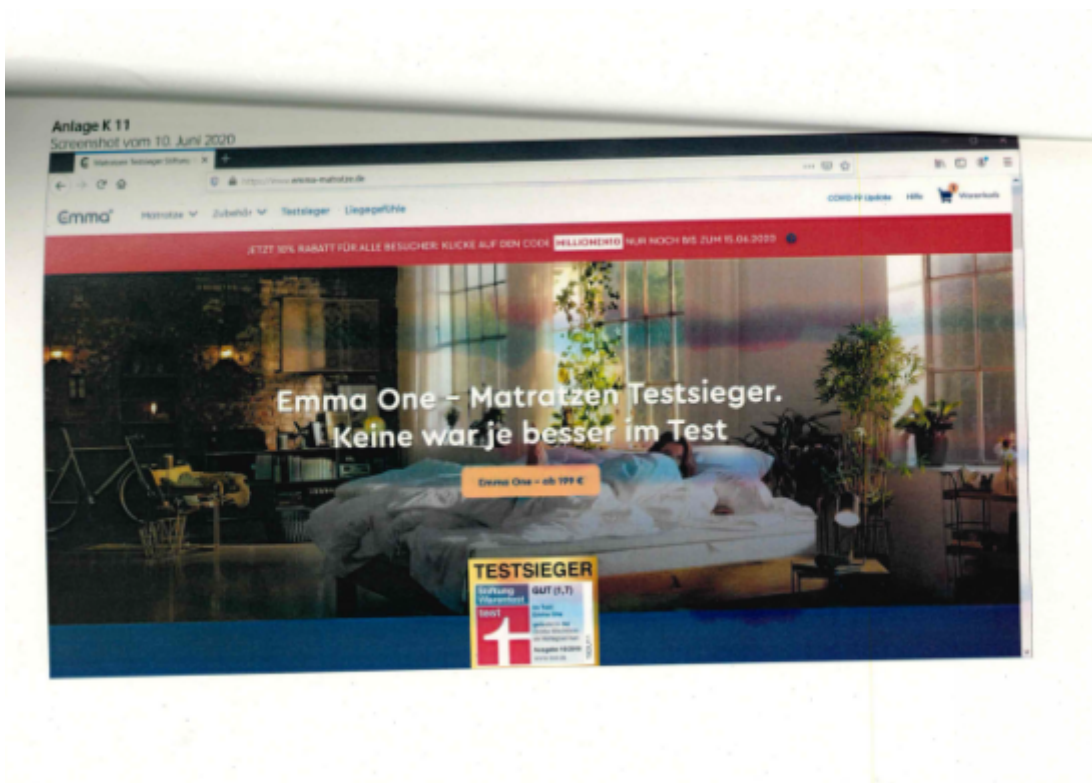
Anlage K 11
Screenshot vom 10. Juni 2020

Matratzen Testsieger Stiftu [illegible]

https://www.emma-matratze.de

Emma Matratze Zubehör Testsieger Liegegefühle

COVID-19 Update Hilfe Warenkorb

JETZT 10% RABATT FÜR ALLE BESUCHER: KLICKE AUF DEN CODE MILLIONEN10 NUR NOCH BIS ZUM 15.06.2020

Emma One – Matratzen Testsieger. Keine war je besser im Test

Emma One – ab 199 €

TESTSIEGER
Stiftung Warentest
test
GUT (1,7)
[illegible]
Emma One
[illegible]
Ausgabe 10/2019
www.test.de